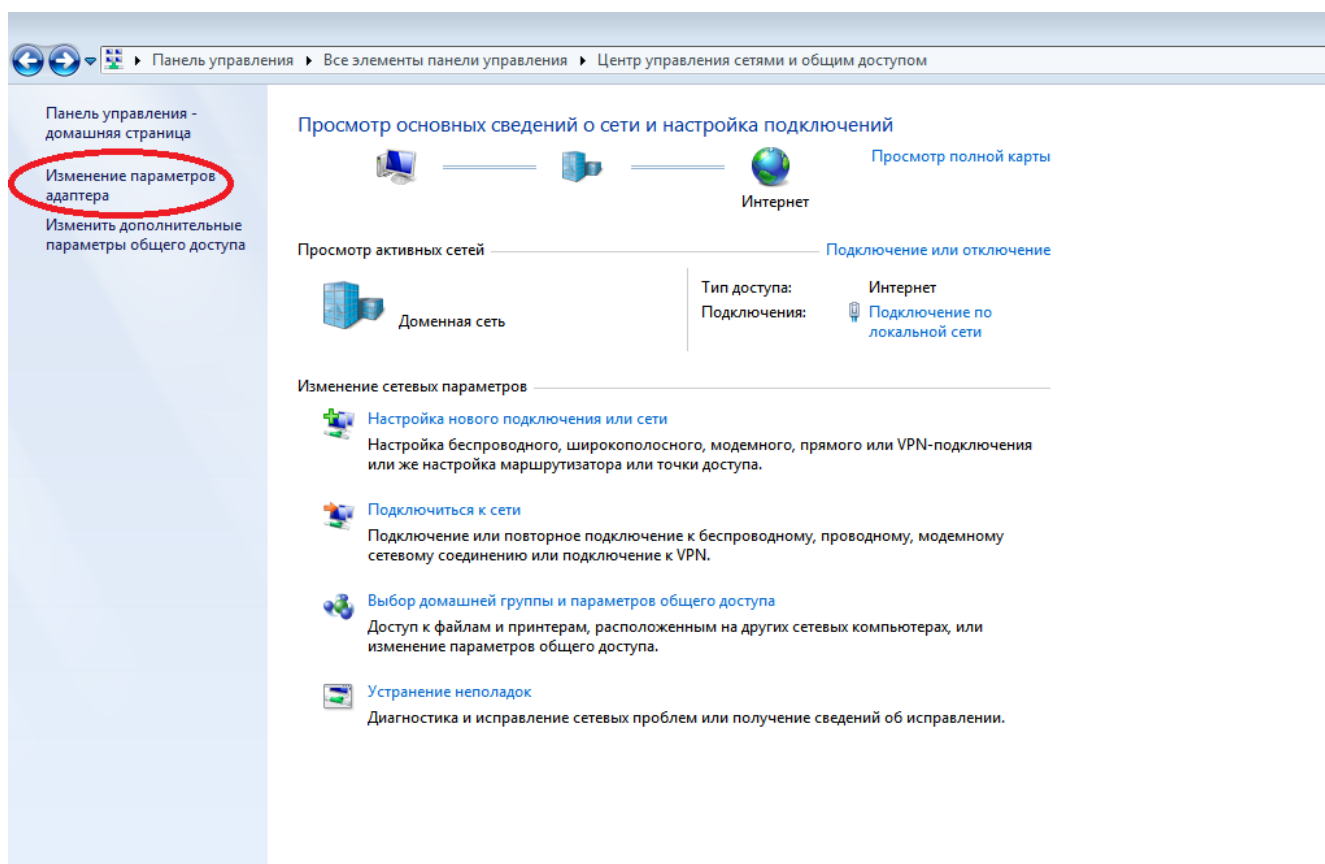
Панель управления ▸ Все элементы панели управления ▸ Центр управления сетями и общим доступом

Панель управления - домашняя страница

Изменение параметров адаптера

Изменить дополнительные параметры общего доступа

Просмотр основных сведений о сети и настройка подключений

Просмотр полной карты

Интернет

Просмотр активных сетей

Подключение или отключение

Доменная сеть

Тип доступа: Интернет

Подключения: Подключение по локальной сети

Изменение сетевых параметров

Настройка нового подключения или сети

Настройка беспроводного, широкополосного, модемного, прямого или VPN-подключения или же настройка маршрутизатора или точки доступа.

Подключиться к сети

Подключение или повторное подключение к беспроводному, проводному, модемному сетевому соединению или подключение к VPN.

Выбор домашней группы и параметров общего доступа

Доступ к файлам и принтерам, расположенным на других сетевых компьютерах, или изменение параметров общего доступа.

Устранение неполадок

Диагностика и исправление сетевых проблем или получение сведений об исправлении.